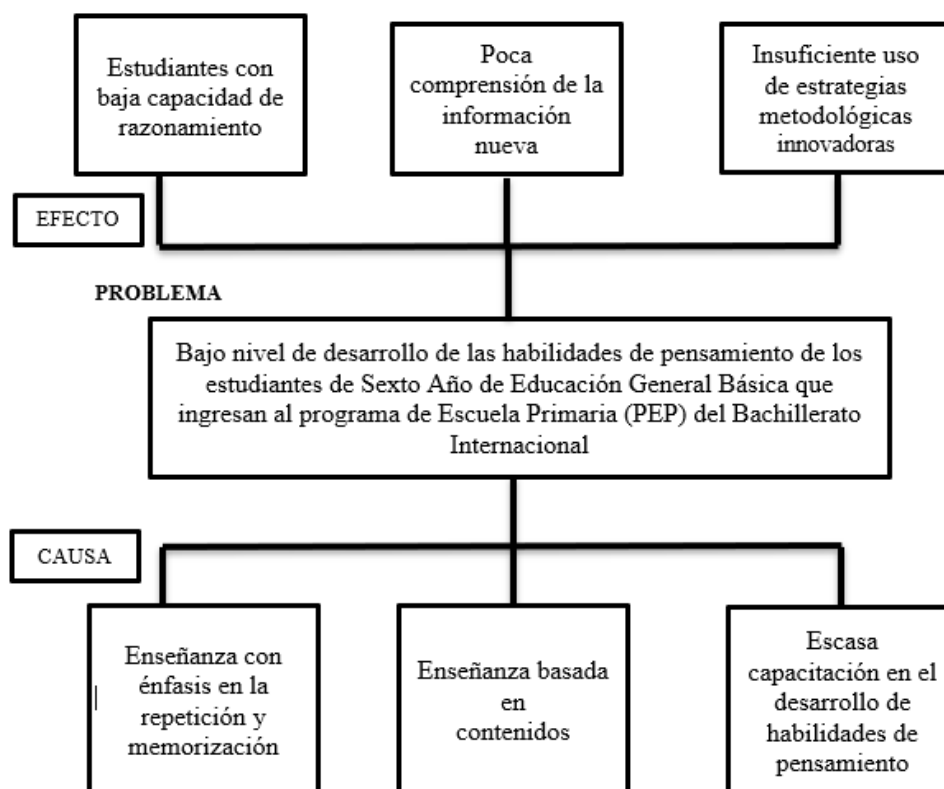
Estudiantes con baja capacidad de razonamiento

Poca comprensión de la información nueva

Insuficiente uso de estrategias metodológicas innovadoras

EFECTO

PROBLEMA

Bajo nivel de desarrollo de las habilidades de pensamiento de los estudiantes de Sexto Año de Educación General Básica que ingresan al programa de Escuela Primaria (PEP) del Bachillerato Internacional

CAUSA

Enseñanza con énfasis en la repetición y memorización

Enseñanza basada en contenidos

Escasa capacitación en el desarrollo de habilidades de pensamiento